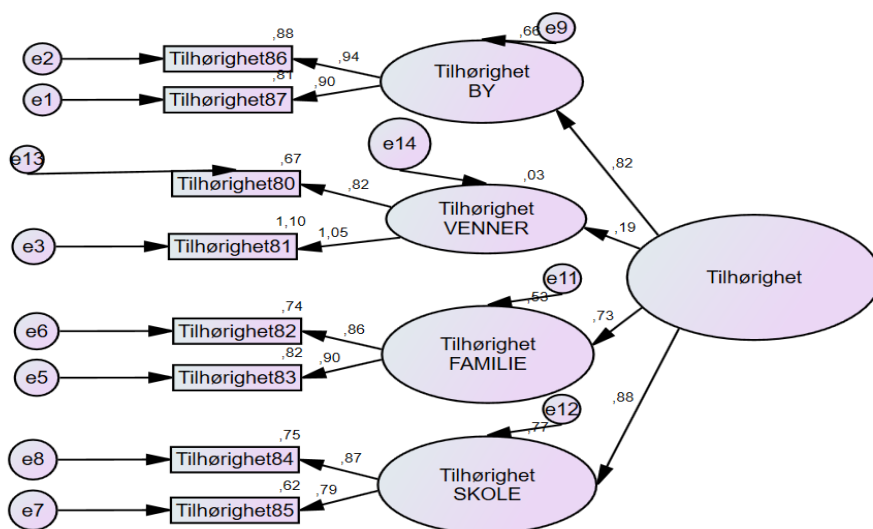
e9
,66
,88
e2
Tilhørighet86
,94
Tilhørighet BY
,81
e1
Tilhørighet87
,90
,82
e14
e13
,67
Tilhørighet80
,82
,03
Tilhørighet VENNER
1,10
e3
Tilhørighet81
1,05
,19
Tilhørighet
e11
,74
,53
e6
Tilhørighet82
,86
,73
Tilhørighet FAMILIE
,82
e5
Tilhørighet83
,90
,88
e12
,77
,75
e8
Tilhørighet84
,87
Tilhørighet SKOLE
,62
e7
Tilhørighet85
,79